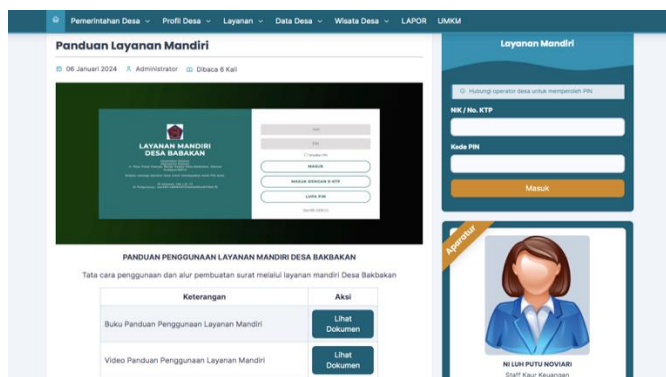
Pemerintahan Desa ⌄ Profil Desa ⌄ Layanan ⌄ Data Desa ⌄ Wisata Desa ⌄ LAPOR UMKM

Panduan Layanan Mandiri

08 Januari 2024 Administrator Dibaca 6 Kali

LAYANAN MANDIRI
DESA BABAKAN

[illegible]

MASUK

MASUK DENGAN E-KTP

LUPA PIN

PANDUAN PENGGUNAAN LAYANAN MANDIRI DESA BAKBAKAN

Tata cara penggunaan dan alur pembuatan surat melalui layanan mandiri Desa Bakbakan

| Keterangan | Aksi |
|---|---|
| Buku Panduan Penggunaan Layanan Mandiri | Lihat Dokumen |
| Video Panduan Penggunaan Layanan Mandiri | Lihat Dokumen |

Layanan Mandiri

Hubungi operator desa untuk memperoleh PIN

NIK / No. KTP

Kode PIN

Masuk

Aparatur

NI LUH PUTU NOVIARI

Staff Kaur Keuangan